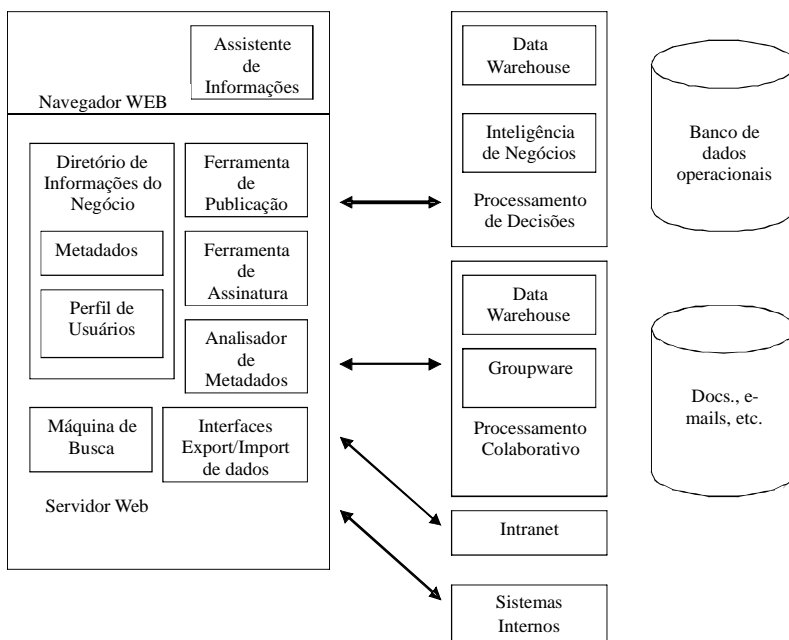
Assistente de Informações

Navegador WEB

Diretório de Informações do Negócio

Metadados

Perfil de Usuários

Ferramenta de Publicação

Ferramenta de Assinatura

Analisador de Metadados

Máquina de Busca

Interfaces Export/Import de dados

Servidor Web

Data Warehouse

Inteligência de Negócios

Processamento de Decisões

Data Warehouse

Groupware

Processamento Colaborativo

Intranet

Sistemas Internos

Banco de dados operacionais

Docs., e-mails, etc.